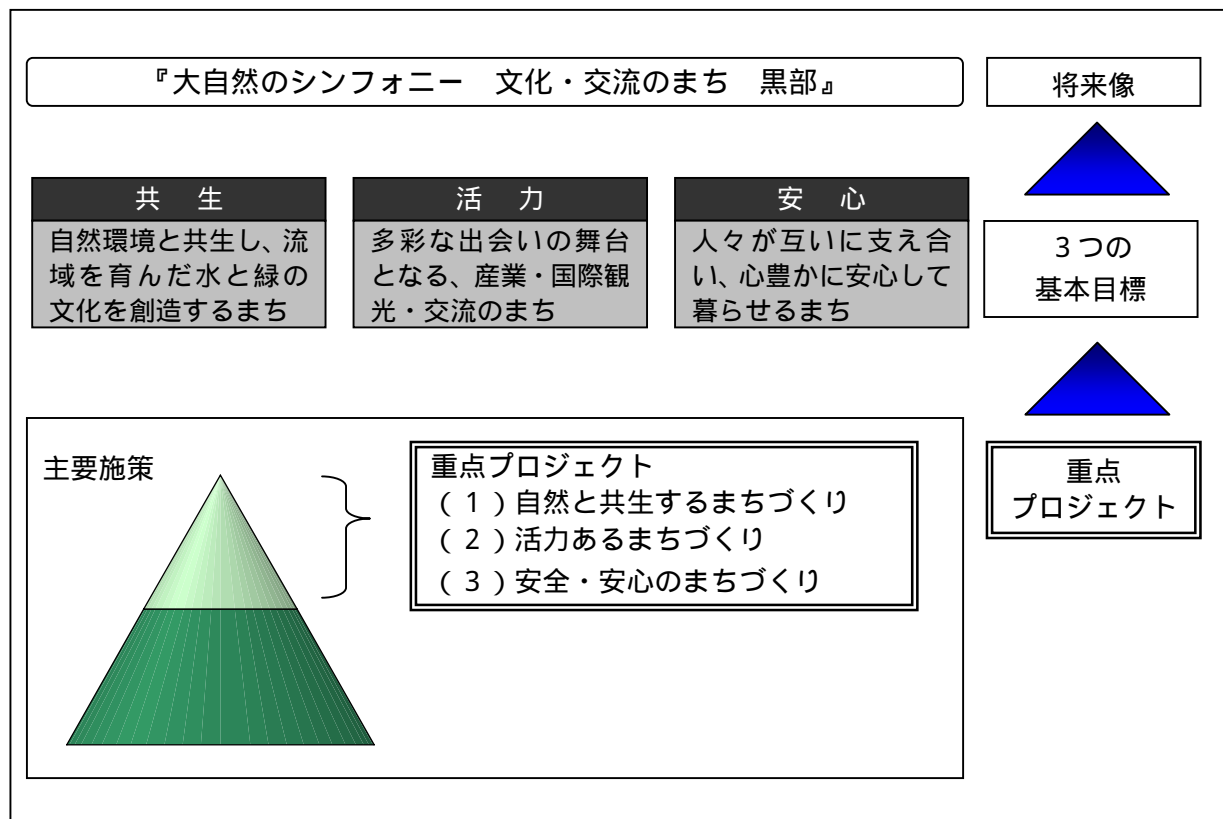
『大自然のシンフォニー　文化・交流のまち　黒部』

将来像

共　生

自然環境と共生し、流域を育んだ水と緑の文化を創造するまち

活　力

多彩な出会いの舞台となる、産業・国際観光・交流のまち

安　心

人々が互いに支え合い、心豊かに安心して暮らせるまち

３つの
基本目標

主要施策

重点プロジェクト
（１）自然と共生するまちづくり
（２）活力あるまちづくり
（３）安全・安心のまちづくり

重点
プロジェクト